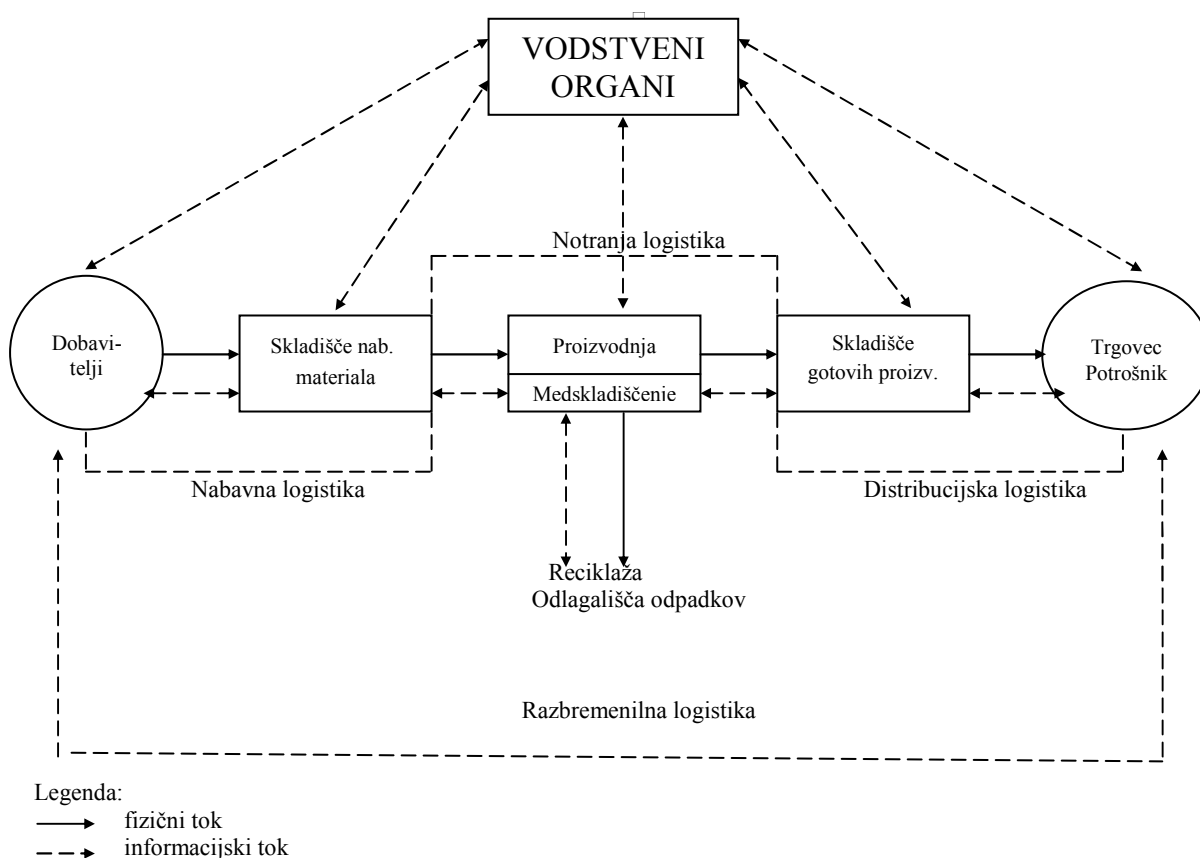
VODSTVENI ORGANI

Notranja logistika

Dobavitelji

Skladišče nab. materiala

Proizvodnja

Medskladiščenie

Skladišče gotovih proizv.

Trgovec Potrošnik

Nabavna logistika

Distribucijska logistika

Reciklaža
Odlagališča odpadkov

Razbremenilna logistika

Legenda:
fizični tok
informacijski tok